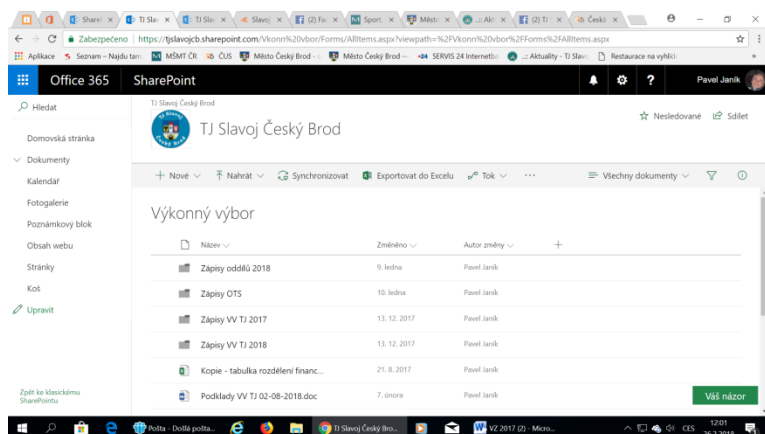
Share | TJ Sla | TJ Sla | Slavoj | (2) Fa | Sport | Měst | Ak | (2) T | Česká

Zabezpečeno | https://tjslavojcb.sharepoint.com/Vkonn%20vbor/Forms/AllItems.aspx?viewpath=%2FVkonn%20vbor%2FForms%2FAllItems.aspx

Aplikace | Seznam – Najdu tam | MŠMT ČR | ČUS | Město Český Brod | Město Český Brod | SERVIS 24 Internetba | Aktuality - TJ Slavo | Restaurace na vyhlídce

Office 365 | SharePoint | Pavel Janík

Hledat

Domovská stránka
Dokumenty
Kalendář
Fotogalerie
Poznámkový blok
Obsah webu
Stránky
Koš
Upravit

Zpět ke klasickému SharePointu

TJ Slavoj Český Brod
TJ Slavoj Český Brod

Nesledované | Sdílet

+ Nové | Nahrát | Synchronizovat | Exportovat do Excelu | Tok | ··· | Všechny dokumenty

Výkonný výbor

| Název | Změněno | Autor změny |
|---|---|---|
| Zápisy oddílů 2018 | 9. ledna | Pavel Janík |
| Zápisy OTS | 10. ledna | Pavel Janík |
| Zápisy VV TJ 2017 | 13. 12. 2017 | Pavel Janík |
| Zápisy VV TJ 2018 | 13. 12. 2017 | Pavel Janík |
| Kopie - tabulka rozdělení financ... | 21. 8. 2017 | Pavel Janík |
| Podklady VV TJ 02-08-2018.doc | 7. února | Pavel Janík |

Váš názor

Pošta - Dollá pošta... | TJ Slavoj Český Bro... | VZ 2017 (2) - Micro... | CES | 12:01 | 26.2.2018